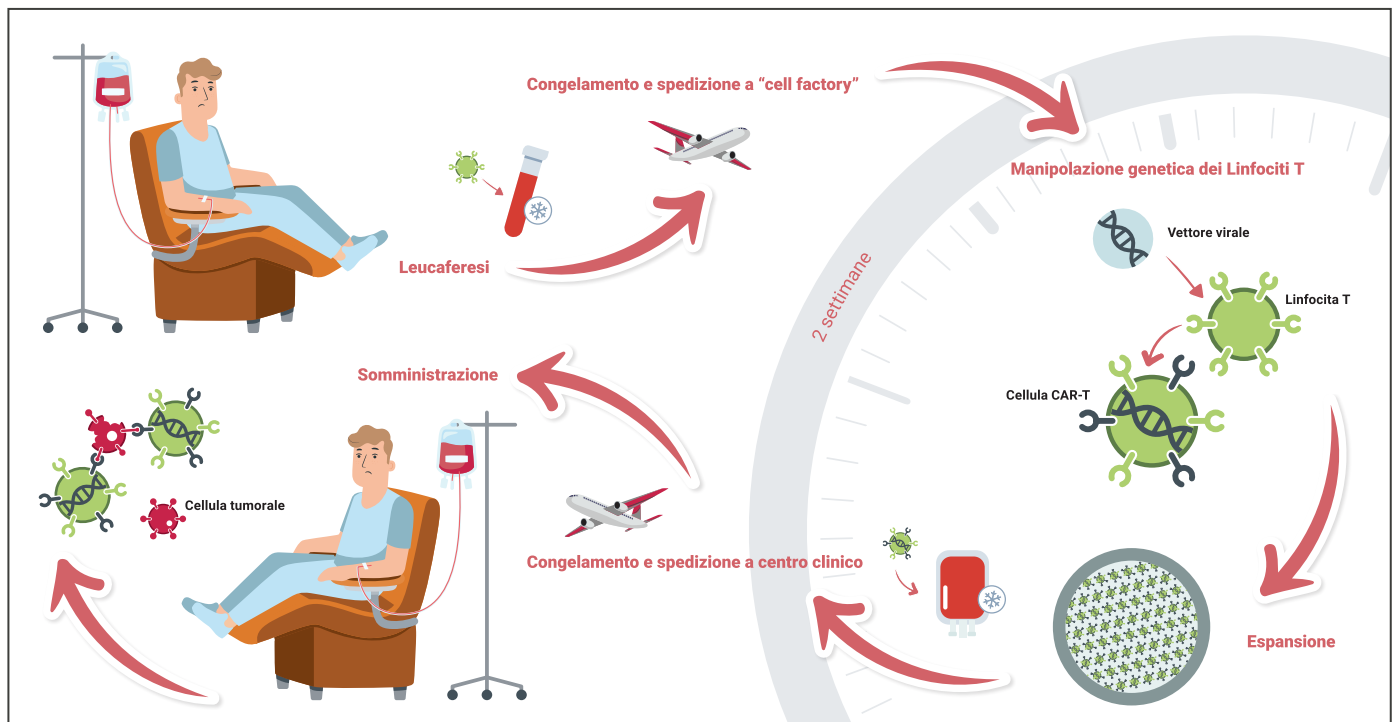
Congelamento e spedizione a “cell factory”

Leucaferesi

Manipolazione genetica dei Linfociti T

Vettore virale

Linfocita T

2 settimane

Cellula CAR-T

Somministrazione

Cellula tumorale

Congelamento e spedizione a centro clinico

Espansione